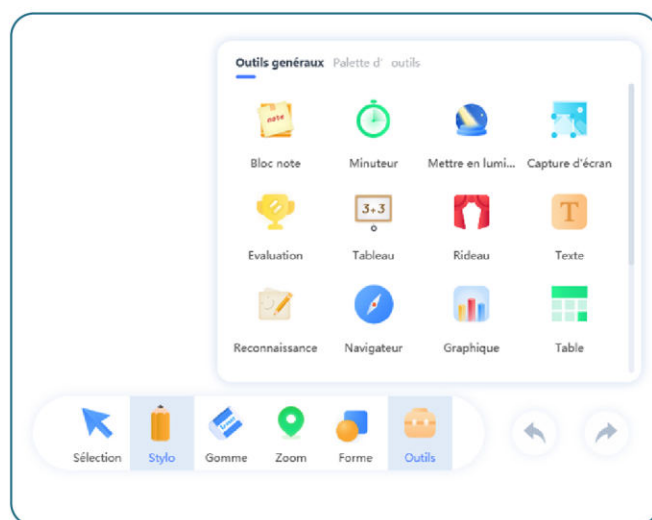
Outils généraux Palette d' outils

note

Bloc note

Minuteur

Mettre en lumi...

Capture d'écran

3+3

Evaluation

Tableau

Rideau

T

Texte

Reconnaissance

Navigateur

Graphique

Table

Sélection

Stylo

Gomme

Zoom

Forme

Outils